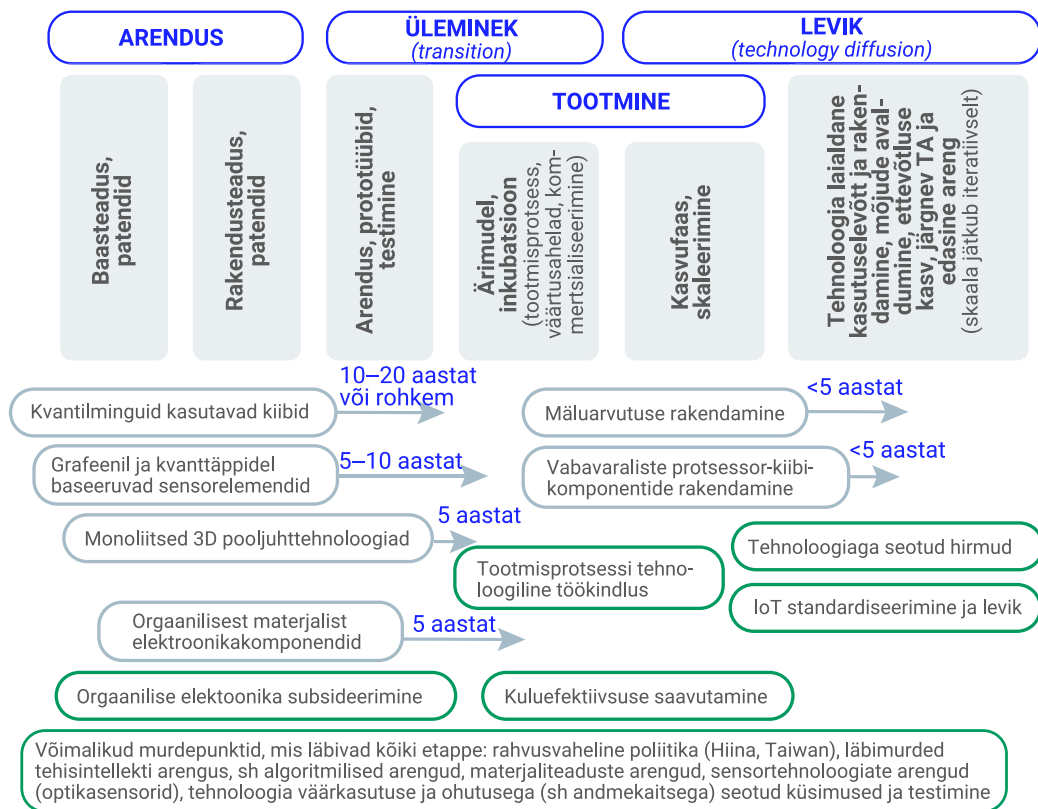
ARENDUS

ÜLEMINEK
(transition)

LEVIK
(technology diffusion)

TOOTMINE

Baasteadus, patendid

Rakendusteadus, patendid

Arendus, prototüübid, testimine

Ärimudel, inkubatsioon (tootmisprotsess, väärtusahelad, kommertsialiseerimine)

Kasvufaas, skaleerimine

Tehnoloogia laialdane kasutuselevõtt ja rakendamine, mõjude avaldumine, ettevõtluse kasv, järgnev TA ja edasine areng (skaala jätkub iteratiivselt)

Kvantilminguid kasutavad kiibid

10–20 aastat või rohkem

Mäluarvutuse rakendamine

<5 aastat

Grafeenil ja kvanttäppidel baseeruvad sensorelemendid

5–10 aastat

Vabavaraliste protsessor-kiibikomponentide rakendamine

<5 aastat

Monoliitsed 3D pooljuhttehnoloogiad

5 aastat

Tehnoloogiaga seotud hirmud

Tootmisprotsessi tehnoloogiline töökindlus

IoT standardiseerimine ja levik

Orgaanilisest materjalist elektroonikakomponendid

5 aastat

Orgaanilise elektoonika subsideerimine

Kuluefektiivsuse saavutamine

Võimalikud murdepunktid, mis läbivad kõiki etappe: rahvusvaheline poliitika (Hiina, Taiwan), läbimurded tehisintellekti arengus, sh algoritmilised arengud, materjaliteaduste arengud, sensortehnoloogiate arengud (optikasensorid), tehnoloogia väärkasutuse ja ohutusega (sh andmekaitsega) seotud küsimused ja testimine